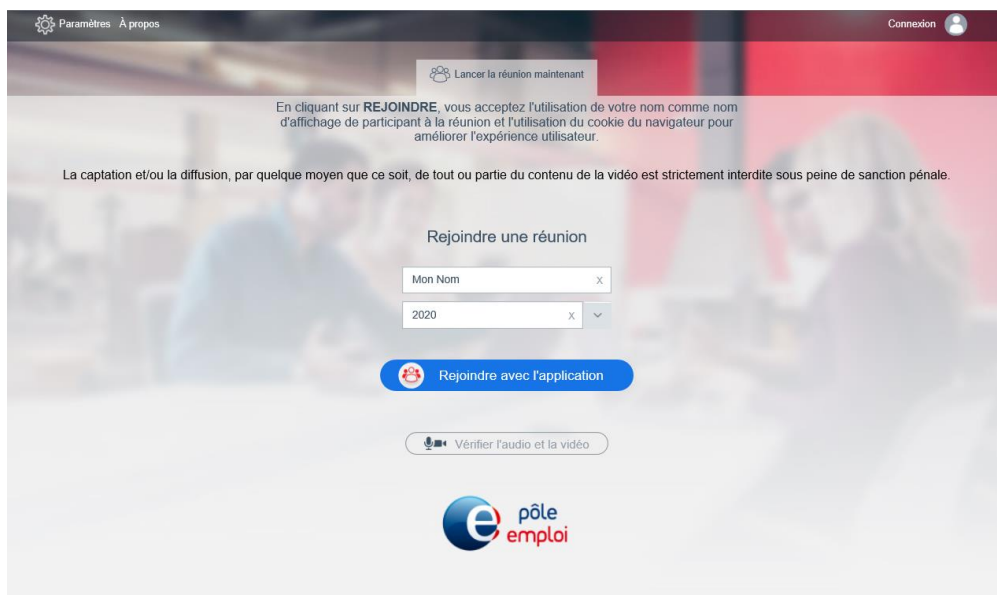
Paramètres À propos

Connexion

Lancer la réunion maintenant

En cliquant sur **REJOINDRE**, vous acceptez l'utilisation de votre nom comme nom d'affichage de participant à la réunion et l'utilisation du cookie du navigateur pour améliorer l'expérience utilisateur.

La captation et/ou la diffusion, par quelque moyen que ce soit, de tout ou partie du contenu de la vidéo est strictement interdite sous peine de sanction pénale.

Rejoindre une réunion

Mon Nom x

2020 x

Rejoindre avec l'application

Vérifier l'audio et la vidéo

pôle emploi